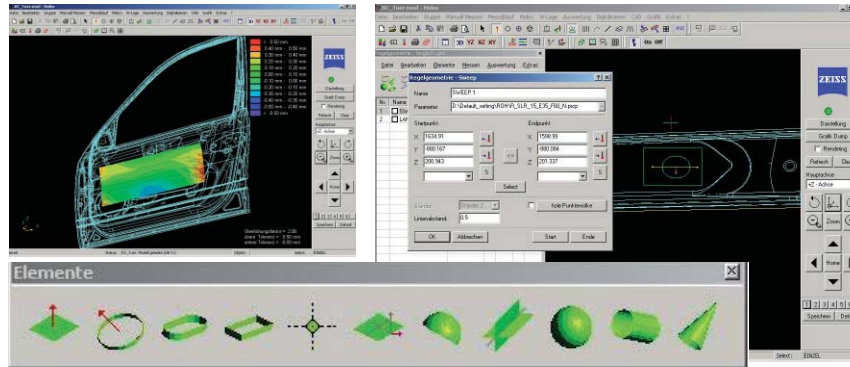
ZEISS

Darstellung

Grafik Dump

Rendering

Refresh

Hauptachsen

Speichern

Regelgeometrie - Sweep

Name SWEEP 1

Parameter D:\Default_setting\RSH\R_SLR_15_E35_P00_N.prcp

Startpunkt:

X 1634.91

Y -900.167

Z 200.943

Endpunkt:

X 1598.99

Y -890.064

Z 201.337

Select

Kein Punktewolke

Linienabstand 0.5

OK

Abbrechen

Start

Ende

Datei Bearbeiten Elemente Messen Auswertung Extras

ZEISS

Darstellung

Grafik Dump

Rendering

Refresh

Hauptachse

+Z - Achse

Zoom

Home

Speichern

Select

EINZEL

Elemente